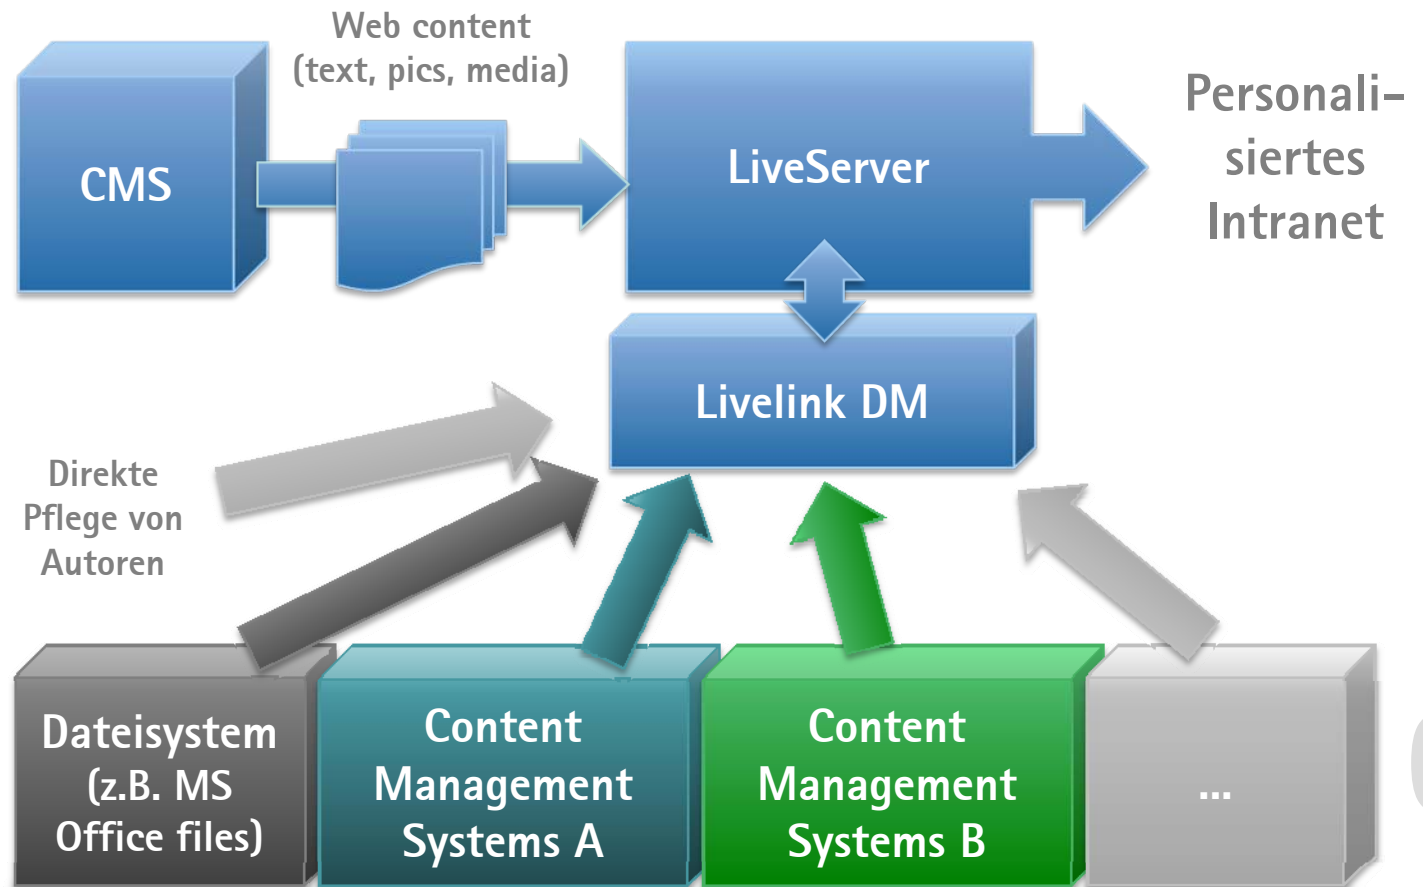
CMS

Web content (text, pics, media)

LiveServer

Personalisiertes Intranet

Livelink DM

Direkte Pflege von Autoren

Dateisystem (z.B. MS Office files)

Content Management Systems A

Content Management Systems B

...